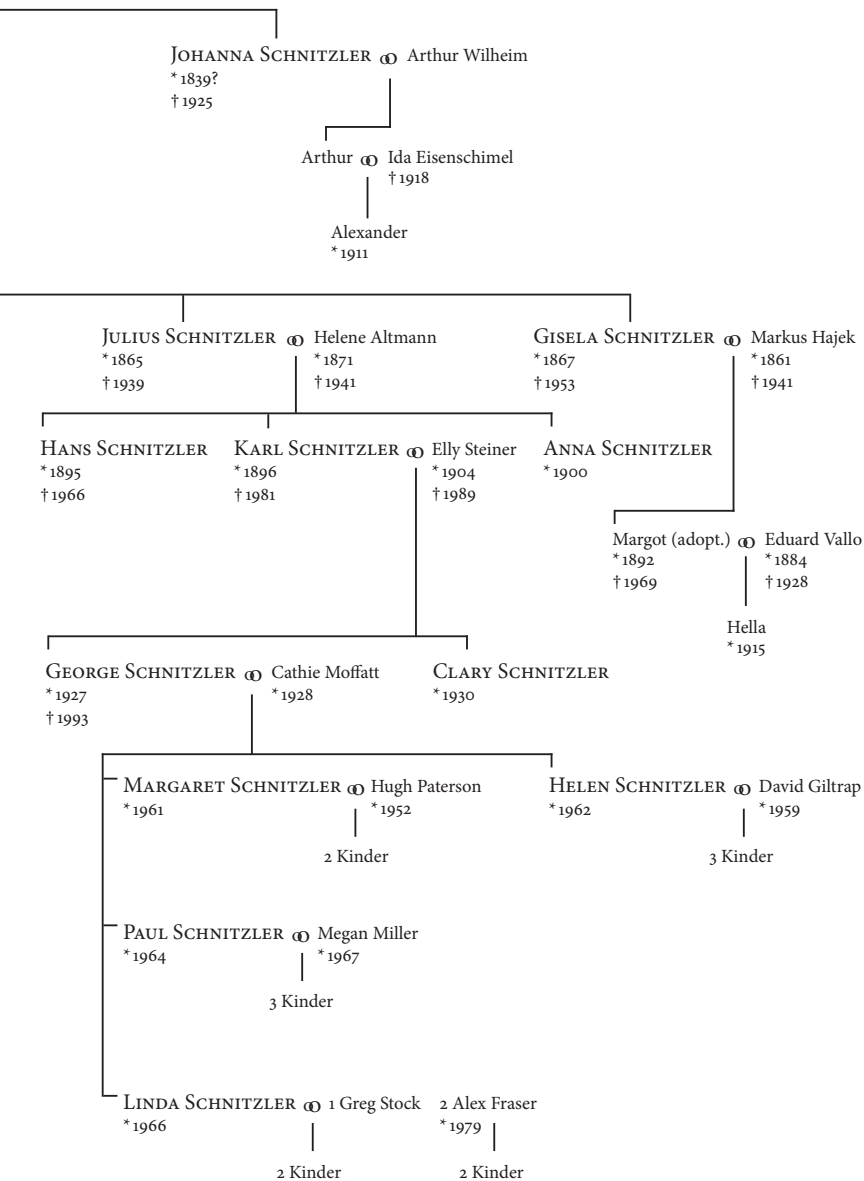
Johanna Schnitzler ⚭ Arthur Wilheim
*1839?
†1925

Arthur ⚭ Ida Eisenschimel
†1918

Alexander
*1911

Julius Schnitzler ⚭ Helene Altmann
*1865 *1871
†1939 †1941

Gisela Schnitzler ⚭ Markus Hajek
*1867 *1861
†1953 †1941

Hans Schnitzler
*1895
†1966

Karl Schnitzler ⚭ Elly Steiner
*1896 *1904
†1981 †1989

Anna Schnitzler
*1900

Margot (adopt.) ⚭ Eduard Vallo
*1892 *1884
†1969 †1928

Hella
*1915

George Schnitzler ⚭ Cathie Moffatt
*1927 *1928
†1993

Clary Schnitzler
*1930

Margaret Schnitzler ⚭ Hugh Paterson
*1961 *1952

2 Kinder

Helen Schnitzler ⚭ David Giltrap
*1962 *1959

3 Kinder

Paul Schnitzler ⚭ Megan Miller
*1964 *1967

3 Kinder

Linda Schnitzler ⚭ 1 Greg Stock 2 Alex Fraser
*1966 *1979

2 Kinder 2 Kinder